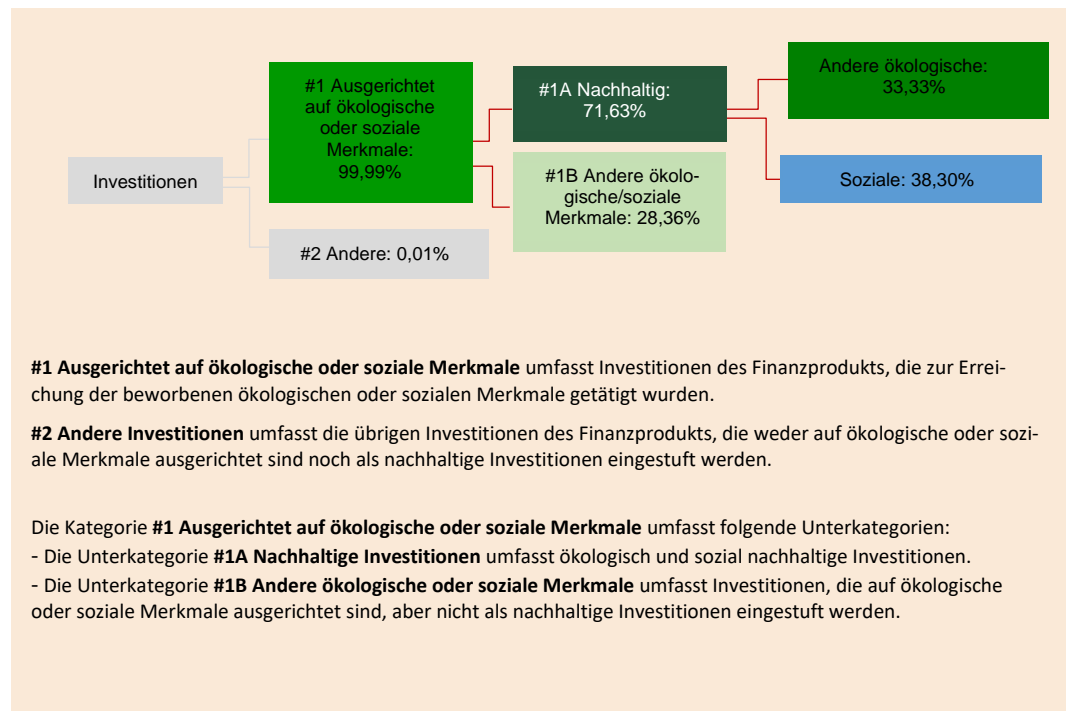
Investitionen

#1 Ausgerichtet auf ökologische oder soziale Merkmale: 99,99%

#2 Andere: 0,01%

#1A Nachhaltig: 71,63%

#1B Andere ökologische/soziale Merkmale: 28,36%

Andere ökologische: 33,33%

Soziale: 38,30%

**#1 Ausgerichtet auf ökologische oder soziale Merkmale** umfasst Investitionen des Finanzprodukts, die zur Erreichung der beworbenen ökologischen oder sozialen Merkmale getätigt wurden.

**#2 Andere Investitionen** umfasst die übrigen Investitionen des Finanzprodukts, die weder auf ökologische oder soziale Merkmale ausgerichtet sind noch als nachhaltige Investitionen eingestuft werden.

Die Kategorie **#1 Ausgerichtet auf ökologische oder soziale Merkmale** umfasst folgende Unterkategorien:
- Die Unterkategorie **#1A Nachhaltige Investitionen** umfasst ökologisch und sozial nachhaltige Investitionen.
- Die Unterkategorie **#1B Andere ökologische oder soziale Merkmale** umfasst Investitionen, die auf ökologische oder soziale Merkmale ausgerichtet sind, aber nicht als nachhaltige Investitionen eingestuft werden.